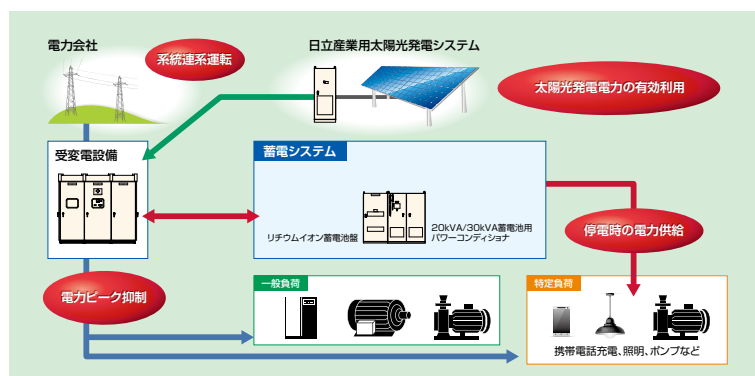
電力会社

系統連系運転

日立産業用太陽光発電システム

太陽光発電電力の有効利用

受変電設備

蓄電システム

リチウムイオン蓄電池盤

20kVA/30kVA蓄電池用パワーコンディショナ

停電時の電力供給

電力ピーク抑制

一般負荷

特定負荷

携帯電話充電、照明、ポンプなど